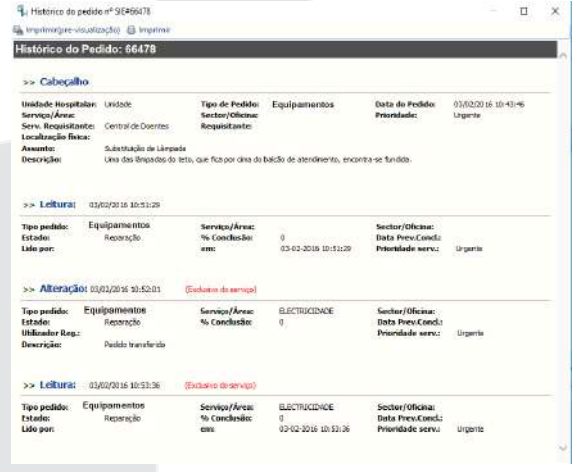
Histórico do pedido nº SIE#66478

Imprimir(pre-visualização) Imprimir

Histórico do Pedido: 66478

>> Cabeçalho

Unidade Hospitalar: Unidade
Tipo de Pedido: Equipamentos
Data do Pedido: 03/02/2016 10:43:46
Serviço/Área:
Sector/Oficina:
Prioridade: Urgente
Serv. Requisitante: Central de Doentes
Requisitante:
Localização física:
Assunto: Substituição de Lâmpada
Descrição: Uma das lâmpadas do teto, que fica por cima do balcão de atendimento, encontra-se fundida.

>> Leitura: 03/02/2016 10:51:29

| | | | | | |
|---|---|---|---|---|---|
| Tipo pedido: | Equipamentos | Serviço/Área: | | Sector/Oficina: | |
| Estado: | Reparação | % Conclusão: | 0 | Data Prev.Concl.: | |
| Lido por: | | em: | 03-02-2016 10:51:29 | Prioridade serv.: | Urgente |

>> Alteração: 03/02/2016 10:52:01 (Exclusivo do serviço)

| | | | | | |
|---|---|---|---|---|---|
| Tipo pedido: | Equipamentos | Serviço/Área: | ELECTRICIDADE | Sector/Oficina: | |
| Estado: | Reparação | % Conclusão: | 0 | Data Prev.Concl.: | |
| Utilizador Reg.: | | | | Prioridade serv.: | Urgente |
| Descrição: | Pedido transferido | | | | |

>> Leitura: 03/02/2016 10:53:36 (Exclusivo do serviço)

| | | | | | |
|---|---|---|---|---|---|
| Tipo pedido: | Equipamentos | Serviço/Área: | ELECTRICIDADE | Sector/Oficina: | |
| Estado: | Reparação | % Conclusão: | 0 | Data Prev.Concl.: | |
| Lido por: | | em: | 03-02-2016 10:53:36 | Prioridade serv.: | Urgente |